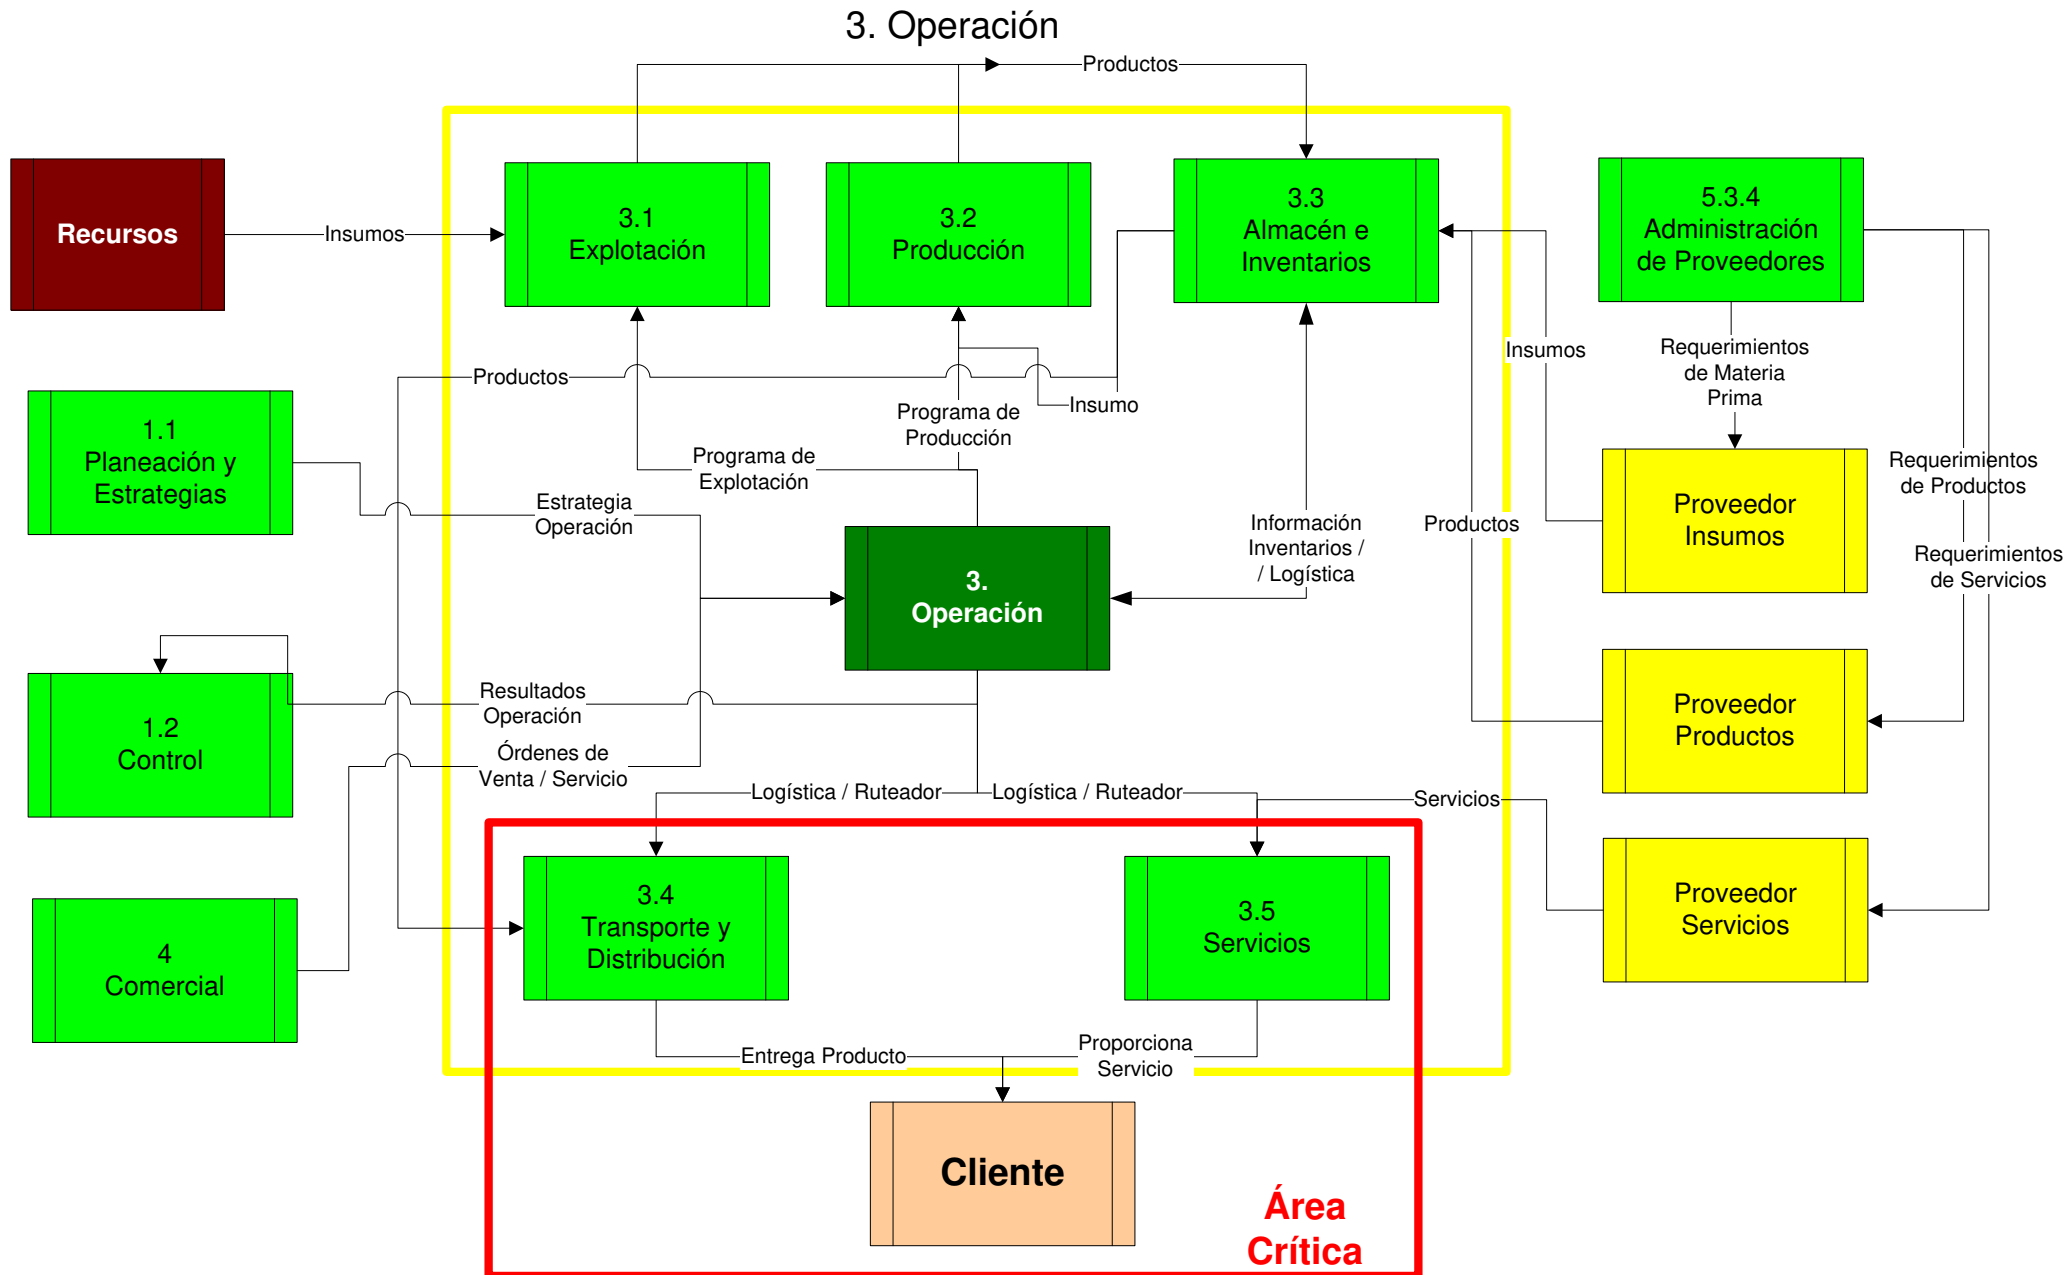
3. Operación

Productos

Recursos

Insumos

3.1 Explotación

3.2 Producción

3.3 Almacén e Inventarios

5.3.4 Administración de Proveedores

Productos

Insumo

Insumos

Requerimientos de Materia Prima

1.1 Planeación y Estrategias

Programa de Producción

Programa de Explotación

Estrategia Operación

Información Inventarios / / Logística

Productos

Proveedor Insumos

Requerimientos de Productos

Requerimientos de Servicios

3. Operación

1.2 Control

Resultados Operación

Órdenes de Venta / Servicio

Proveedor Productos

Logística / Ruteador

Logística / Ruteador

Servicios

3.4 Transporte y Distribución

3.5 Servicios

Proveedor Servicios

4 Comercial

Entrega Producto

Proporciona Servicio

Cliente

Área Crítica